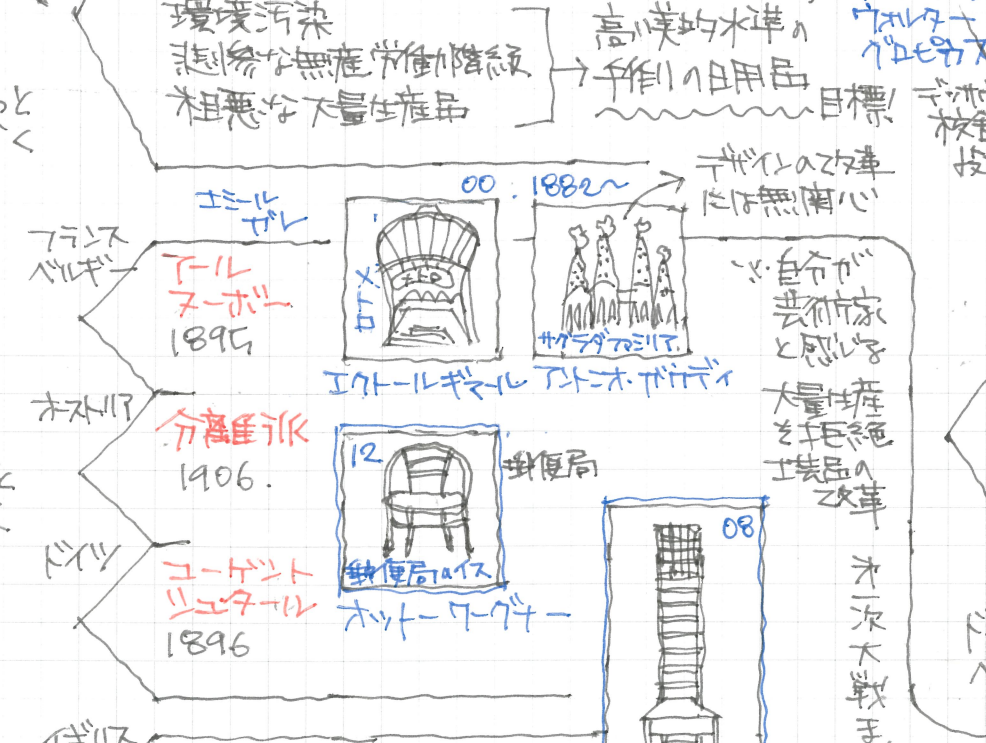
環境汚染
悲惨な無産労働階級
粗悪な大量生産品

高い美的水準の
手作りの日用品

目標!

ウォルター
グロピウス

デザイ
校長
設

っと
く

エミール
ガレ

00 1882~

デザインの改革
には無関心

フランス
ベルギー

アール
ヌーボー
1895

メトロ

サグラダファミリア

エクトールギマール

アントニオ・ガウディ

自分が
芸術家と
感じる

大量生産
を拒絶
工芸品の
改革

オーストリア

分離派
1906.

12

郵便局

郵便局のイス

オットーワーグナー

ドイツ

ユーゲント
シュティール
1896

08

第一次大戦ま

ド

イギリス